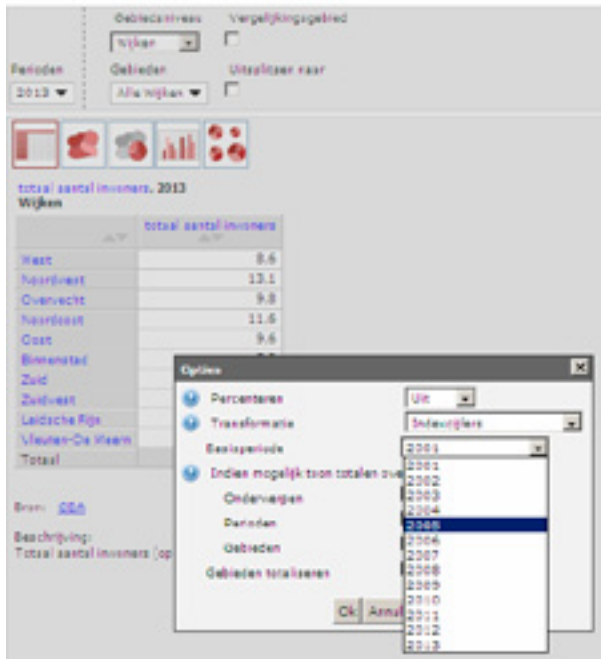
Gebiedsniveau
Wijken
Vergelijkingsgebied

Perioden
2013
Gebieden
Alle wijken
Uitsplitsen naar

totaal aantal inwoners, 2013
Wijken

| | totaal aantal inwoners |
|---|---|
| West | 8.6 |
| Noordwest | 13.1 |
| Overvecht | 9.8 |
| Noordoost | 11.6 |
| Oost | 9.6 |
| Binnenstad | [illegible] |
| Zuid | |
| Zuidwest | |
| Leidsche Rijn | |
| Vleuten-De Meern | |
| Totaal | |

Bron: CBA

Beschrijving:
Totaal aantal inwoners (op

Opties
Percenteren Uit
Transformatie Indexcijfers
Basisperiode 2001
Indien mogelijk toon totalen ove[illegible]
Onderwerpen
Perioden
Gebieden
Gebieden totaliseren
Ok Annul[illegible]

2001
2002
2003
2004
2005
2006
2007
2008
2009
2010
2011
2012
2013